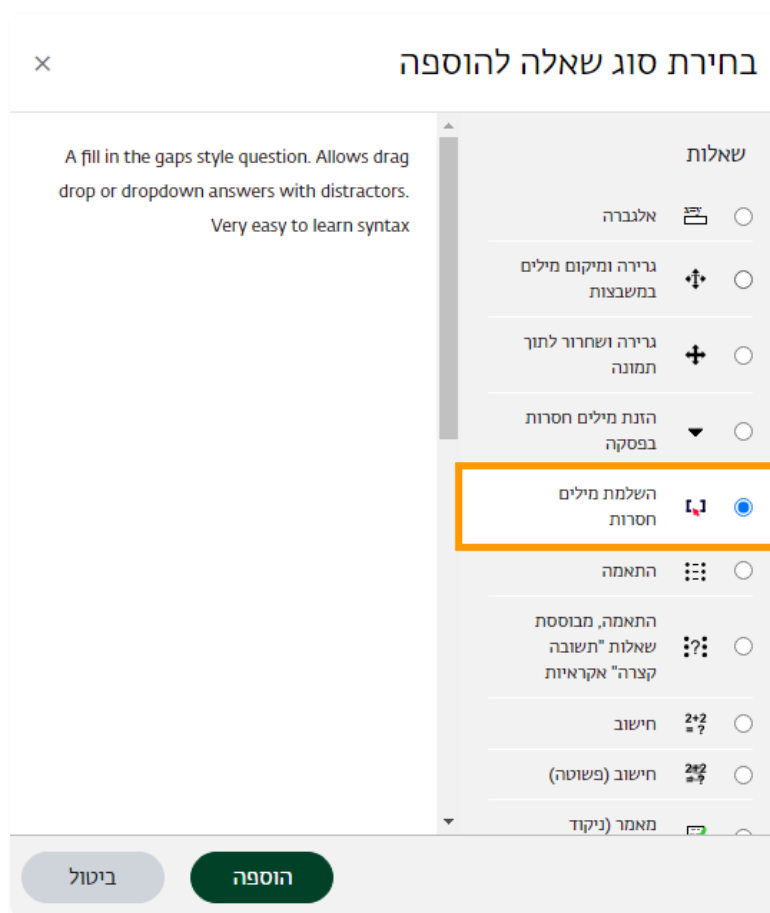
בחירת סוג שאלה להוספה
×

שאלות

אלגברה

גרירה ומיקום מילים במשבצות

גרירה ושחרור לתוך תמונה

הזנת מילים חסרות בפסקה

השלמת מילים חסרות

התאמה

התאמה, מבוססת שאלות "תשובה קצרה" אקראיות

$2+2 = ?$ חישוב

$2+2 = ?$ חישוב (פשוטה)

מאמר (ניקוד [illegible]

A fill in the gaps style question. Allows drag drop or dropdown answers with distractors. Very easy to learn syntax

הוספה
ביטול